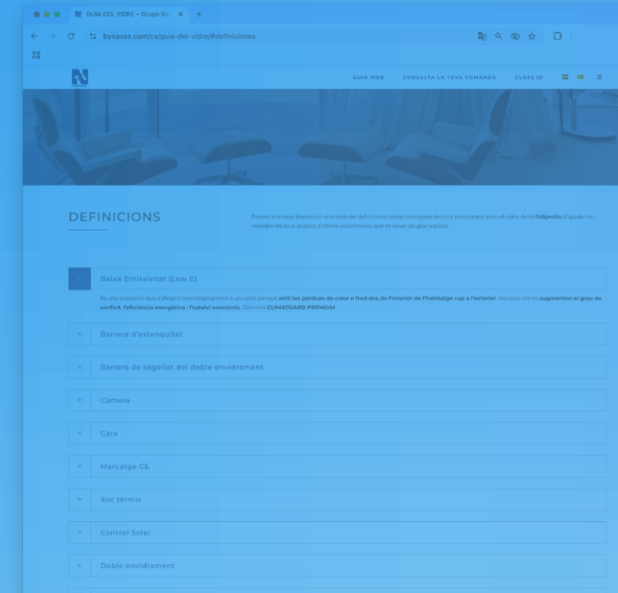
GUIA DEL VIDRE – Grupo N... ×

bynavas.com/ca/guia-del-vidre/#definiciones

GUIA WEB   CONSULTA LA TEVA COMANDA   GLASS ID

DEFINICIONS

Posem a la teva disposició una sèrie de definicions sobre conceptes tècnics relacionats amb el vidre. Amb l'objectiu d'ajudar-te i resoldre els teus dubtes. T'oferim aclariments que et seran de gran utilitat.

Baixa Emissivitat (Low E)

És una producte que s'afegeix tecnològicament a un vidre perquè eviti les pèrdues de calor o fred des de l'interior de l'habitatge cap a l'exterior. Aquests vidres augmenten el grau de confort, l'eficiència energètica i l'estalvi econòmic. Exemple CLIMAGUARD PREMIUM

+ Barrera d'estanquitat

+ Barrera de segellat del doble envidrament

+ Càmera

+ Cara

+ Marcatge CE

+ Xoc tèrmic

+ Control Solar

+ Doble envidrament